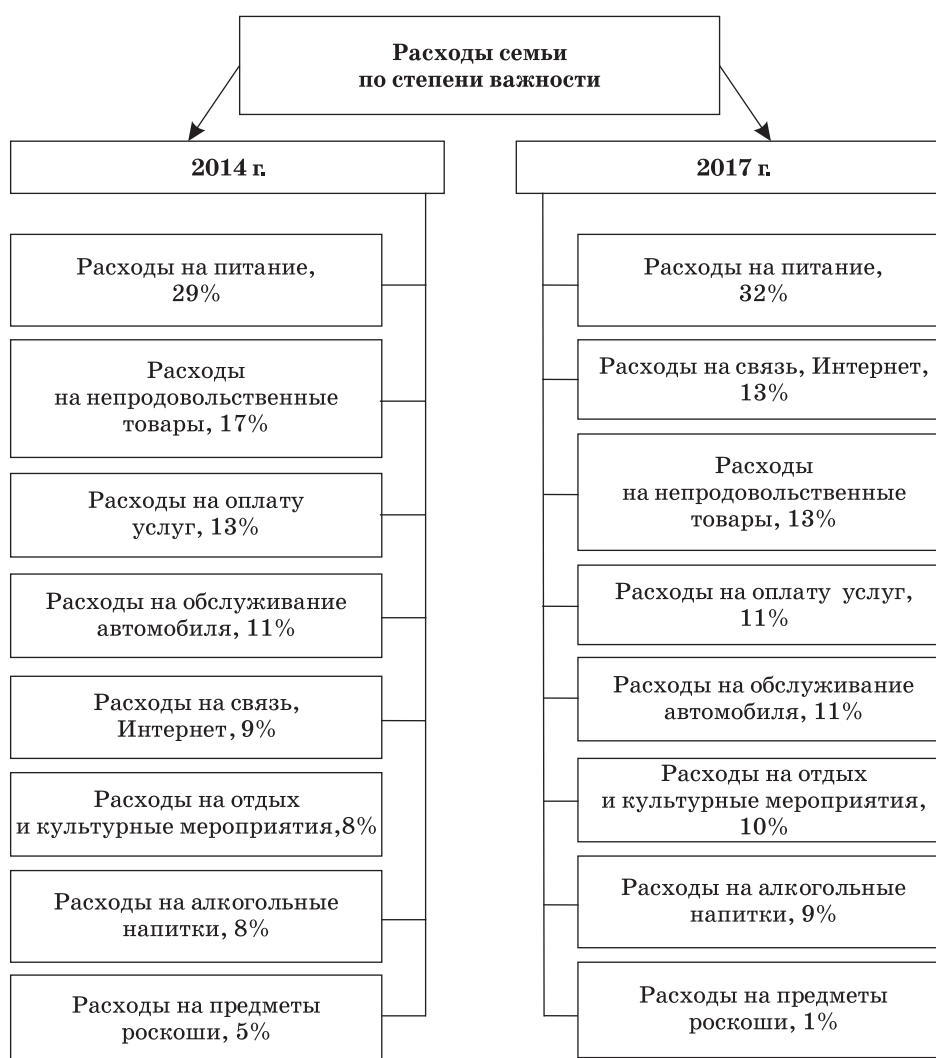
Расходы семьи по степени важности

2014 г.

Расходы на питание, 29%

Расходы на непродовольственные товары, 17%

Расходы на оплату услуг, 13%

Расходы на обслуживание автомобиля, 11%

Расходы на связь, Интернет, 9%

Расходы на отдых и культурные мероприятия,8%

Расходы на алкогольные напитки, 8%

Расходы на предметы роскоши, 5%

2017 г.

Расходы на питание, 32%

Расходы на связь, Интернет, 13%

Расходы на непродовольственные товары, 13%

Расходы на оплату услуг, 11%

Расходы на обслуживание автомобиля, 11%

Расходы на отдых и культурные мероприятия, 10%

Расходы на алкогольные напитки, 9%

Расходы на предметы роскоши, 1%